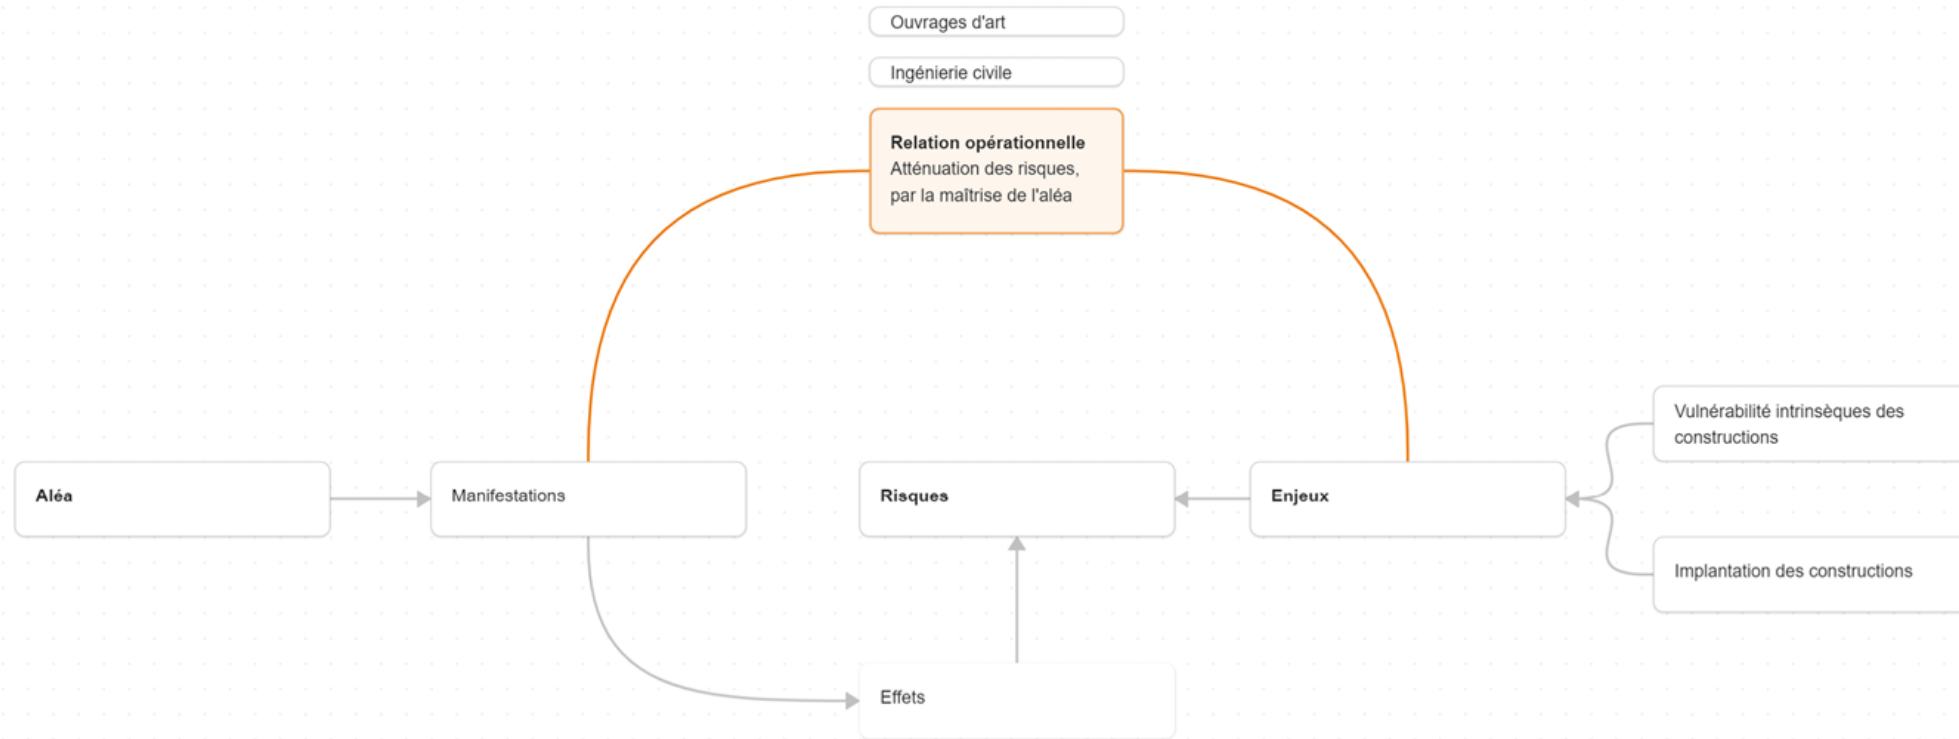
Ouvrages d'art

Ingénierie civile

**Relation opérationnelle**
Atténuation des risques, par la maîtrise de l'aléa

Vulnérabilité intrinsèques des constructions

Aléa

Manifestations

Risques

Enjeux

Implantation des constructions

Effets